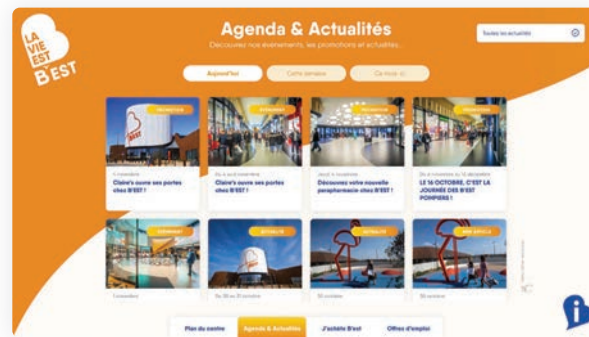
LA VIE EST B'EST

Agenda & Actualités

Découvrez nos événements, les promotions et actualités

Toutes les actualités

Aujourd'hui

Cette semaine

Ce mois-ci

ÉVÉNEMENT

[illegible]

Claire's ouvre ses portes chez B'EST !

ÉVÉNEMENT

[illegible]

Claire's ouvre ses portes chez B'EST !

PROMOTION

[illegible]

Découvrez votre nouvelle parapharmacie chez B'EST !

PROMOTION

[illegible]

LE 16 OCTOBRE, C'EST LA JOURNÉE DES B'EST POMPIERS !

SHOPPING

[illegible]

ACTUALITÉ

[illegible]

ACTUALITÉ

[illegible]

NEW ARTICLE

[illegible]

Plan du centre

Agenda & Actualités

J'achète B'est

Offres d'emploi

i